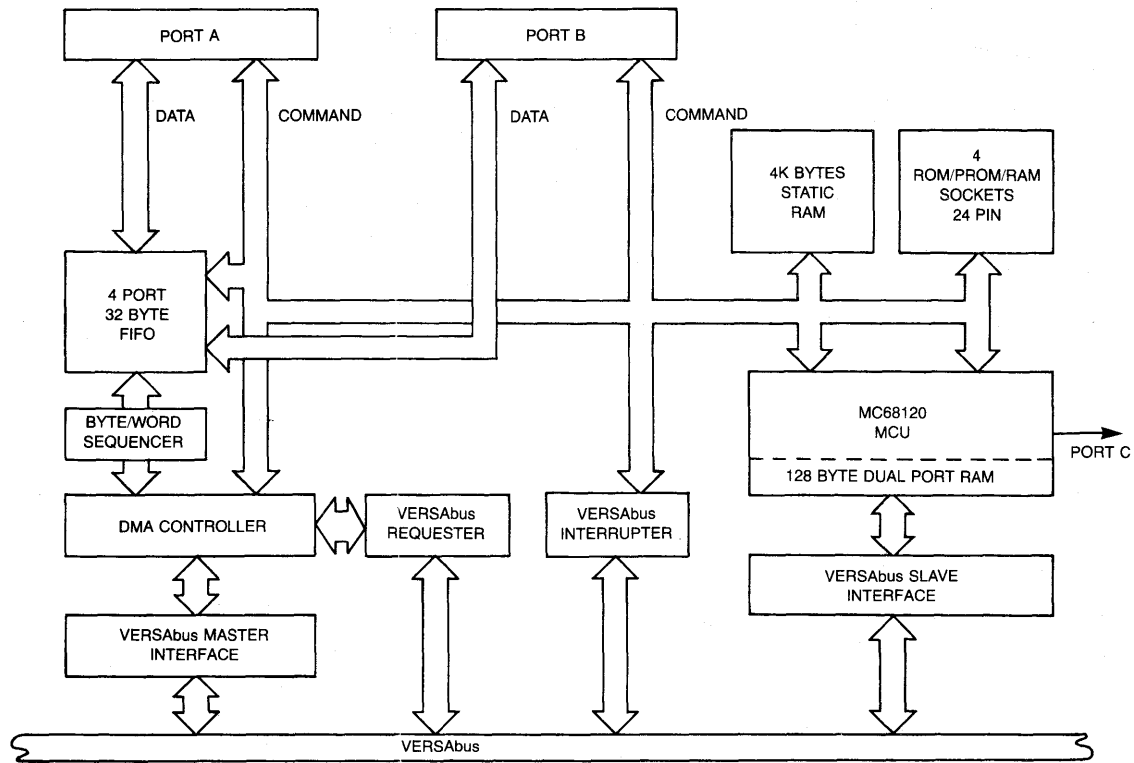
PORT A

PORT B

DATA

COMMAND

DATA

COMMAND

4K BYTES STATIC RAM

4 ROM/PROM/RAM SOCKETS 24 PIN

4 PORT 32 BYTE FIFO

MC68120 MCU

PORT C

128 BYTE DUAL PORT RAM

BYTE/WORD SEQUENCER

DMA CONTROLLER

VERSAbus REQUESTER

VERSAbus INTERRUPTER

VERSAbus SLAVE INTERFACE

VERSAbus MASTER INTERFACE

VERSAbus